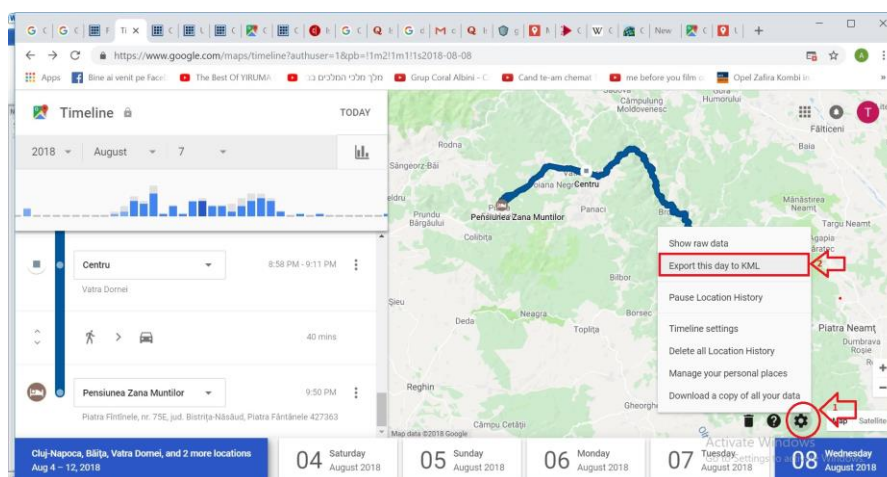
G | G | F | Ti × | C | L | C | C | C | b | G | C | b | G | C | M | C | b | g | N | C | W | C | New | C | C | +

https://www.google.com/maps/timeline?authuser=1&pb=!1m2!1m1!1s2018-08-08

Apps | Bine ai venit pe Face | The Best Of YIRUMA | מלך מלכי המלכים | Grup Coral Albini - C | Cand te-am chemat | me before you film | Opel Zafira Kombi in

Timeline

TODAY

2018 August 7

Centru

8:58 PM - 9:11 PM

Vatra Dornei

40 mins

Pensiunea Zana Muntilor

9:50 PM

Piatra Fîntînele, nr. 75E, jud. Bistrița-Năsăud, Piatra Fântânele 427363

Câmpulung Moldovenesc
Humorului
Fălticeni
Baia
Rodna
Sângeorz-Băi
Centru
Pensiunea Zana Muntilor
Prundu Bârgăului
Colibița
Panaci
Mănăstirea Neamț
Târgu Neamț
Bilbor
Șieu
Deda
Toplița
Borsec
Piatra Neamț
Dumbrava Roșie
Reghin
Gheorghe
Câmpu Cetății
Map data ©2018 Google

Show raw data
Export this day to KML
Pause Location History
Timeline settings
Delete all Location History
Manage your personal places
Download a copy of all your data

1

Satellite

Cluj-Napoca, Băița, Vatra Domei, and 2 more locations
Aug 4 – 12, 2018

04 Saturday August 2018

05 Sunday August 2018

06 Monday August 2018

07 Tuesday August 2018

08 Wednesday August 2018

Activate Windows
Go to Settings to activate Windows.